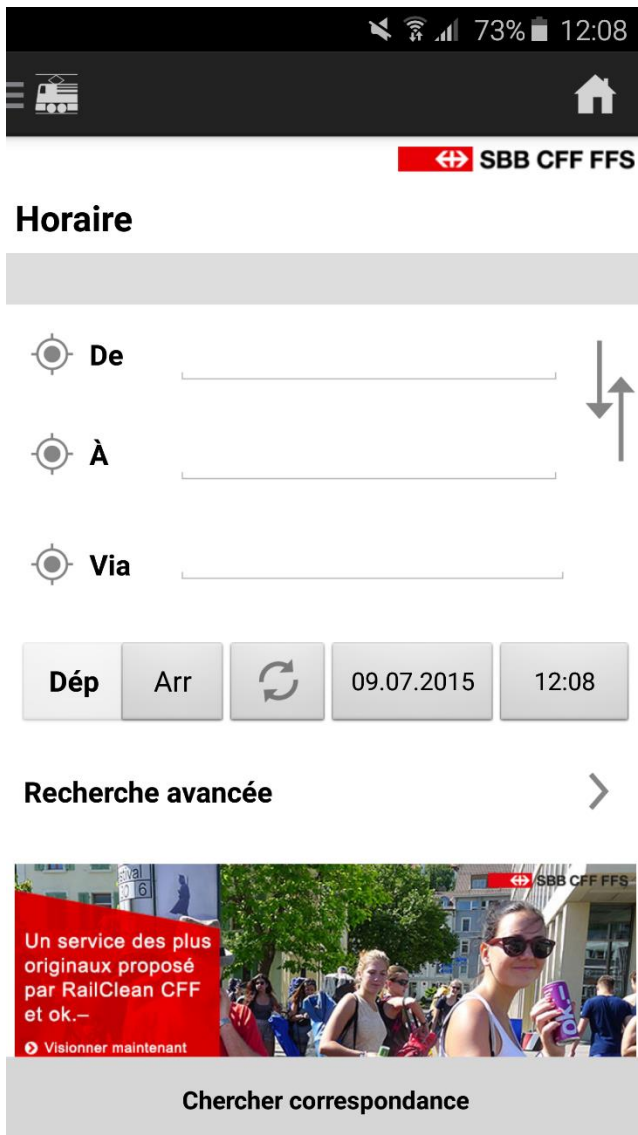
73% 12:08

SBB CFF FFS

Horaire

De

À

Via

Dép Arr 09.07.2015 12:08

Recherche avancée

SBB CFF FFS

Un service des plus originaux proposé par RailClean CFF et ok.–

Visionner maintenant

Chercher correspondance